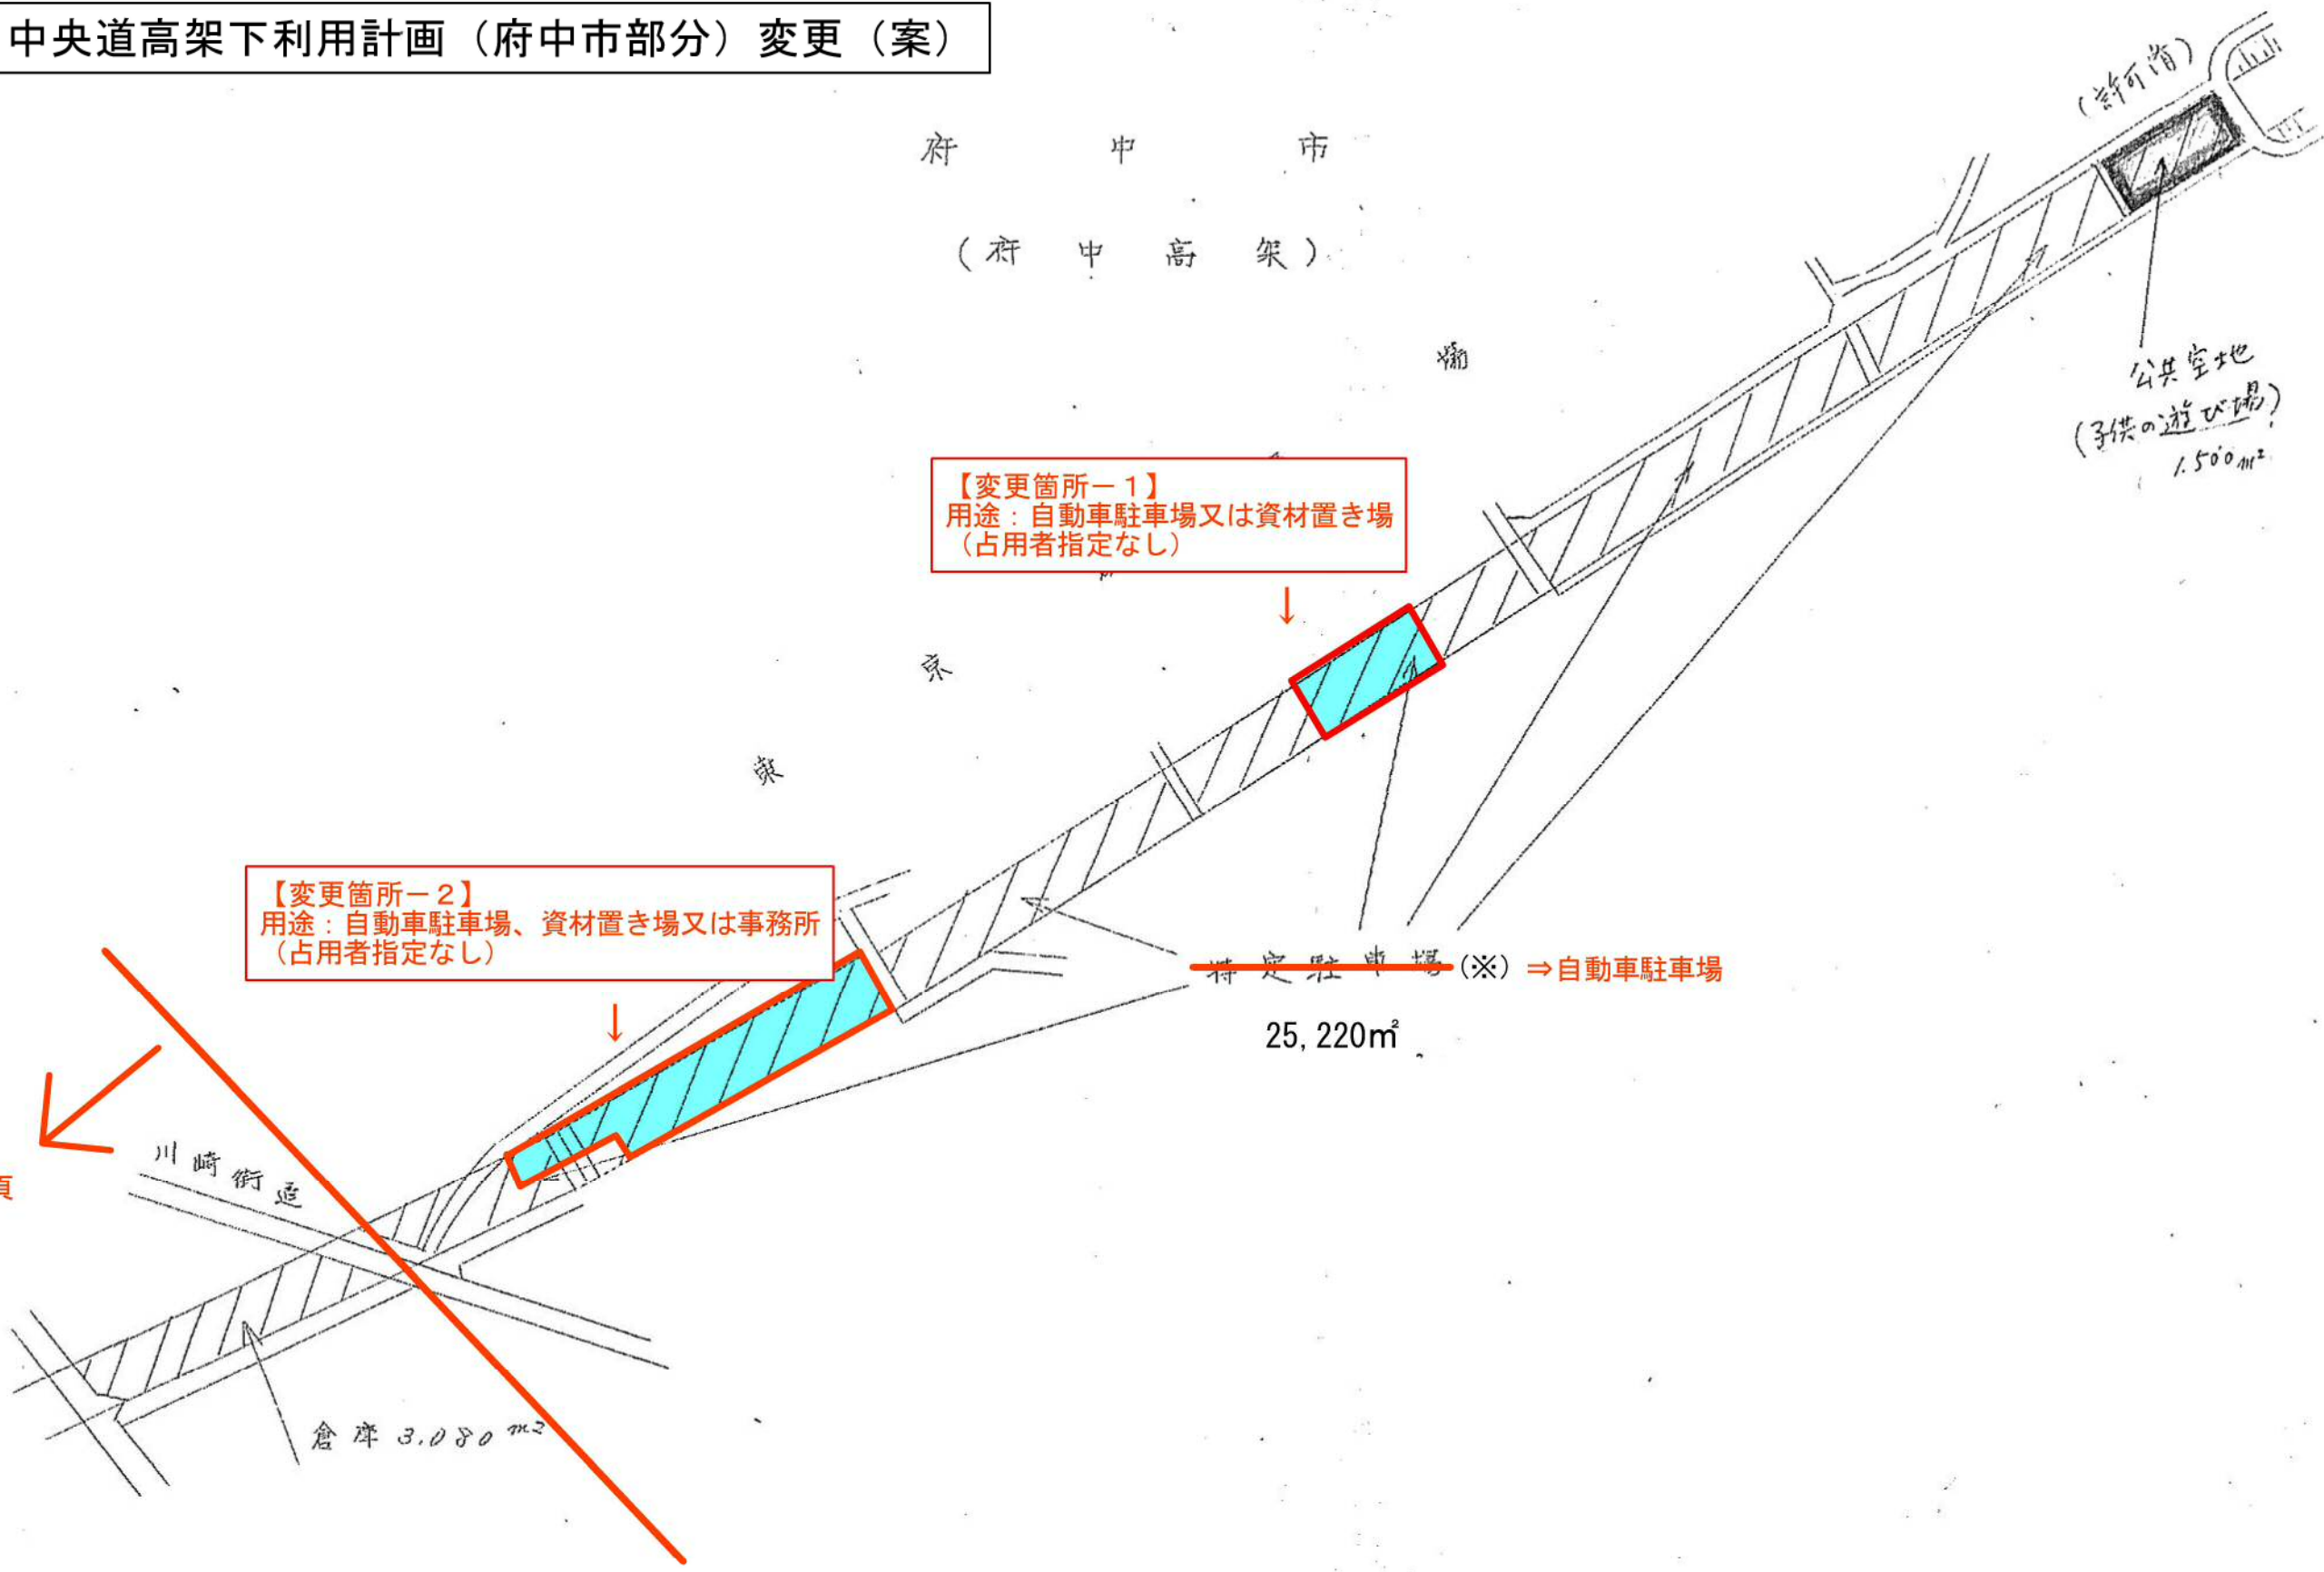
中央道高架下利用計画（府中市部分）変更（案）

府　中　市

（府　中　高　架）

（許可済）

公共空地
（子供の遊び場）
1,500㎡

【変更箇所－１】
用途：自動車駐車場又は資材置き場
（占用者指定なし）

京

東

【変更箇所－２】
用途：自動車駐車場、資材置き場又は事務所
（占用者指定なし）

特定駐車場（※）⇒自動車駐車場

25,220㎡

川崎街道

倉庫 3,080㎡

頁